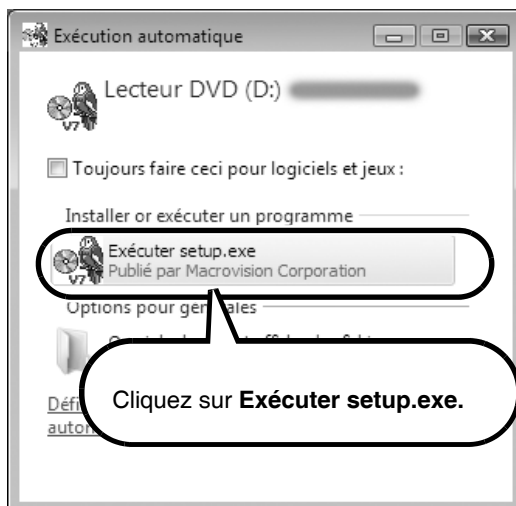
Exécution automatique

Lecteur DVD (D:) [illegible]

Toujours faire ceci pour logiciels et jeux :

Installer or exécuter un programme

Exécuter setup.exe
Publié par Macrovision Corporation

Options pour gén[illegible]ales

Défi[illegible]
autom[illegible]

Cliquez sur **Exécuter setup.exe.**